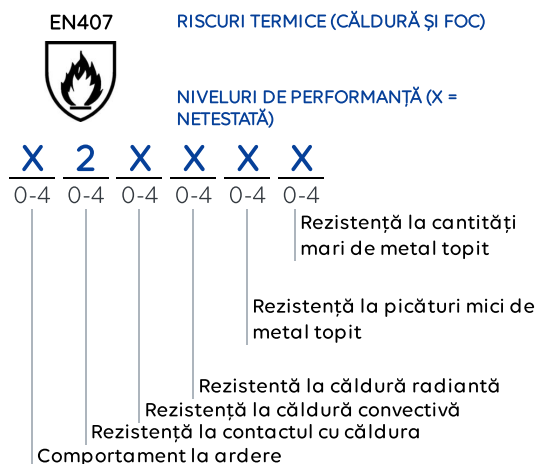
EN407

RISCURI TERMICE (CĂLDURĂ ȘI FOC)

NIVELURI DE PERFORMANȚĂ (X = NETESTATĂ)

X 2 X X X X

0-4 0-4 0-4 0-4 0-4 0-4

Rezistență la cantități mari de metal topit

Rezistență la picături mici de metal topit

Rezistență la căldură radiantă

Rezistență la căldură convectivă

Rezistență la contactul cu căldura

Comportament la ardere